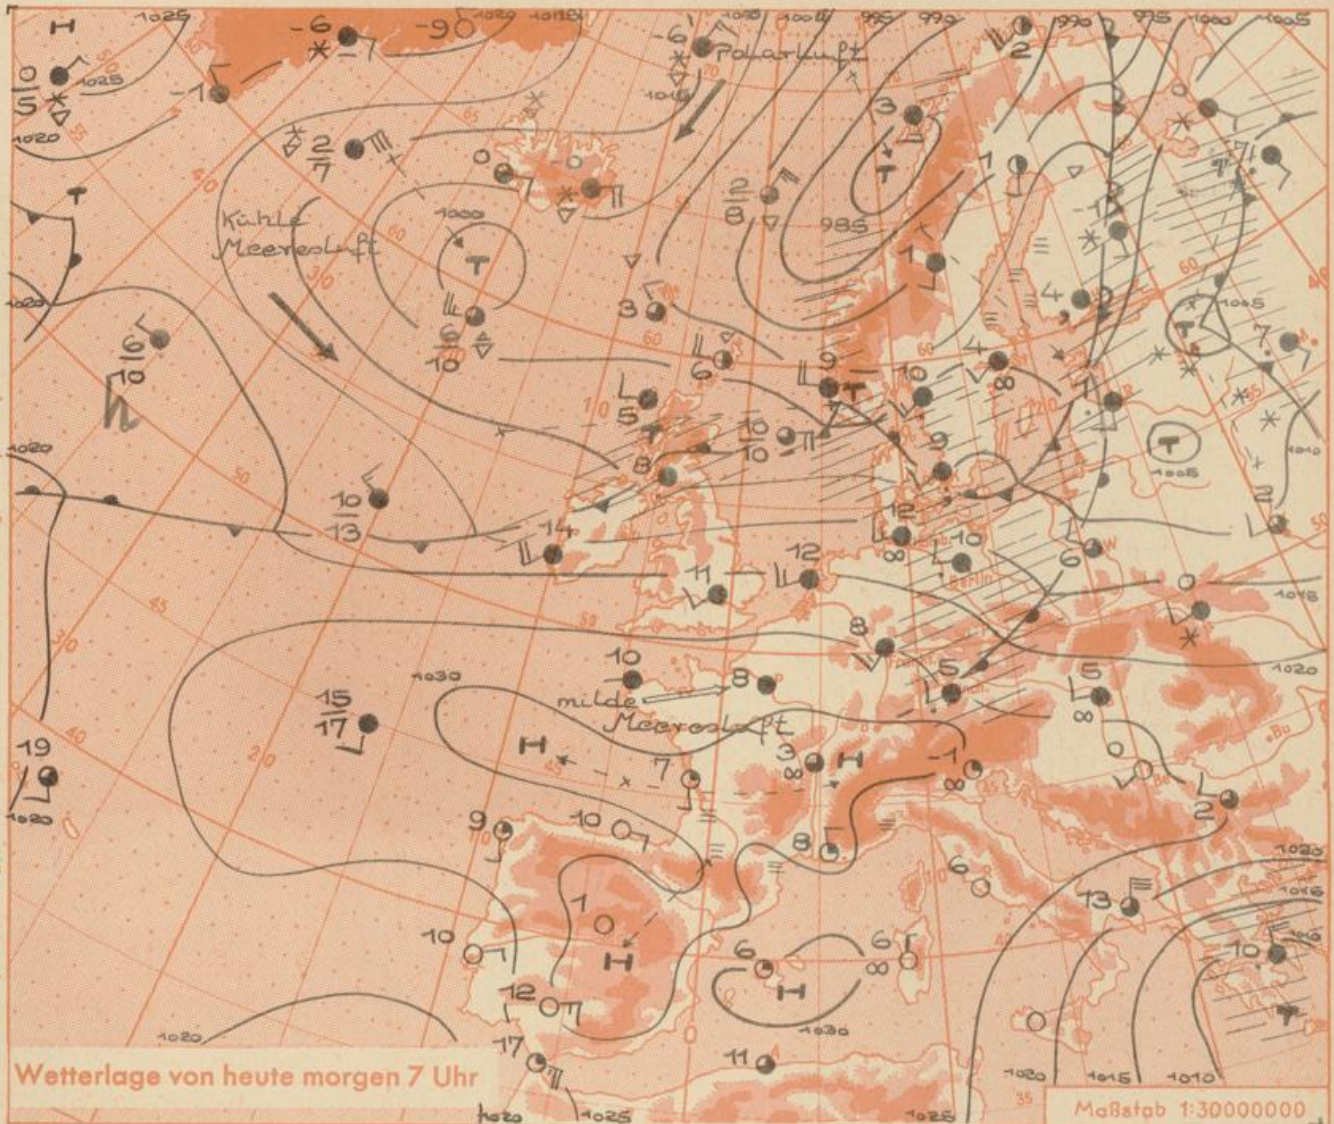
H
1025
-6
-9
1020
1015
-6
Polarluft
1010
1005
995
990
990
995
1000
1005
2
$\frac{10}{5}$
1025
-1
1020
$\frac{2}{7}$
0
-0
3
T
2
8
985
T
Kühle Meeresluft
1000
T
1
1020
$\frac{6}{10}$
$\frac{6}{10}$
3
4
1015
T
9
10
4
7
6
5
T
$\frac{10}{10}$
9
1020
8
T
1005
1010
2
$\frac{10}{13}$
12
10
Berlin
14
12
6
11
0
1015
8
1020
10
5
1030
8
5
$\frac{15}{17}$
milde Meeresluft
19
H
7
3
H
-1
1020
9
10
8
2
6
1020
13
1015
1
10
H
6
H
6
10
1020
12
1030
1020
17
11
Wetterlage von heute morgen 7 Uhr
1020
1025
1025
1020
1015
1010
Maßstab 1:30000000